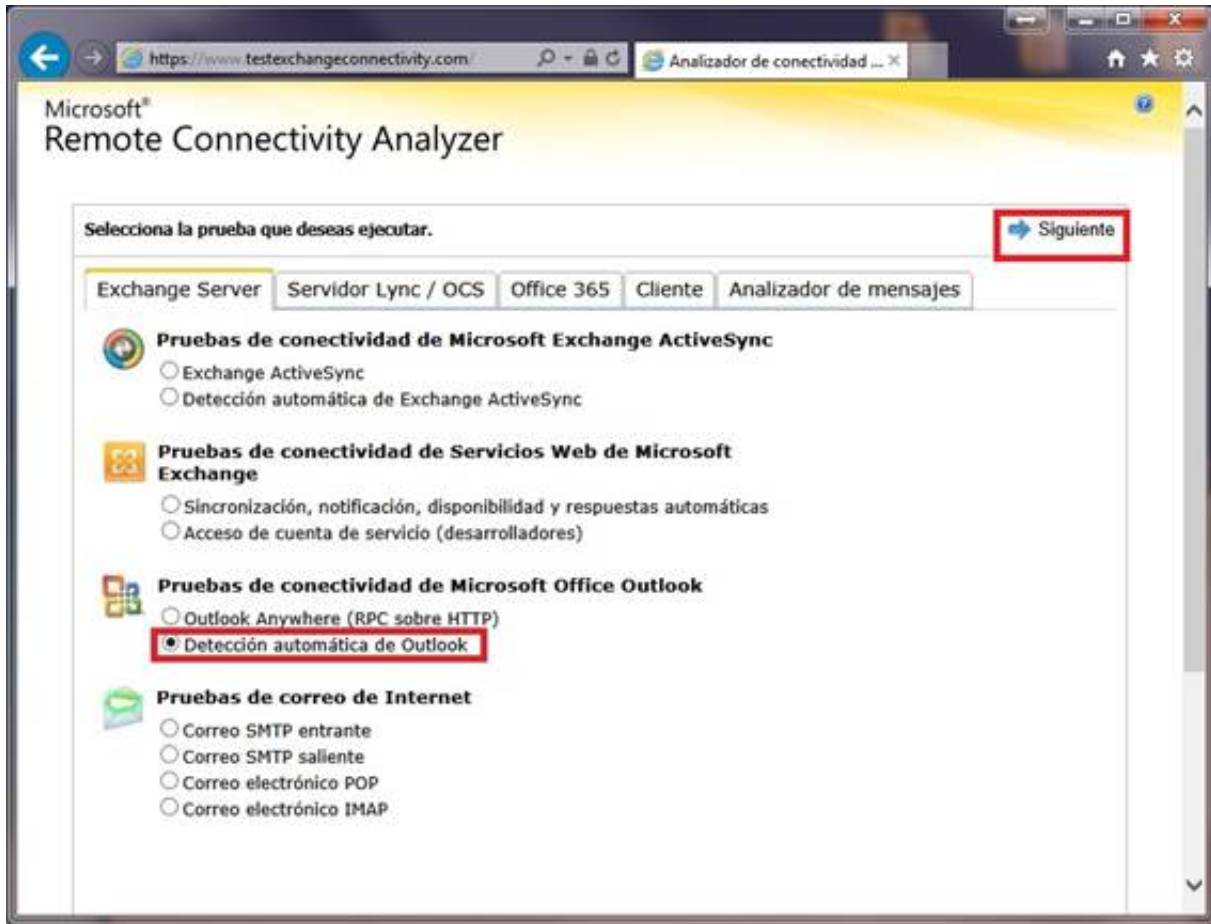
https://www.testexchangeconnectivity.com/

Analizador de conectividad ...

Microsoft®
Remote Connectivity Analyzer

Selecciona la prueba que deseas ejecutar.

Siguiente

Exchange Server | Servidor Lync / OCS | Office 365 | Cliente | Analizador de mensajes

Pruebas de conectividad de Microsoft Exchange ActiveSync
Exchange ActiveSync
Detección automática de Exchange ActiveSync

Pruebas de conectividad de Servicios Web de Microsoft Exchange
Sincronización, notificación, disponibilidad y respuestas automáticas
Acceso de cuenta de servicio (desarrolladores)

Pruebas de conectividad de Microsoft Office Outlook
Outlook Anywhere (RPC sobre HTTP)
Detección automática de Outlook

Pruebas de correo de Internet
Correo SMTP entrante
Correo SMTP saliente
Correo electrónico POP
Correo electrónico IMAP